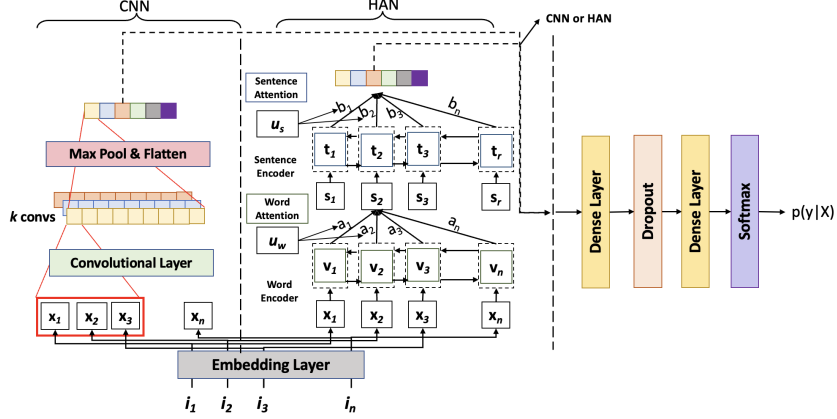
CNN

HAN

CNN or HAN

Sentence Attention

$u_s$

$b_1$ $b_2$ $b_3$ $b_n$

$t_1$ $t_2$ $t_3$ $t_r$

Sentence Encoder

$s_1$ $s_2$ $s_3$ $s_r$

Word Attention

$u_w$

$a_1$ $a_2$ $a_3$ $a_n$

$v_1$ $v_2$ $v_3$ $v_n$

Word Encoder

$x_1$ $x_2$ $x_3$ $x_n$

Max Pool & Flatten

k convs

Convolutional Layer

$x_1$ $x_2$ $x_3$ $x_n$

Embedding Layer

$i_1$ $i_2$ $i_3$ $i_n$

Dense Layer

Dropout

Dense Layer

Softmax

p(y|X)